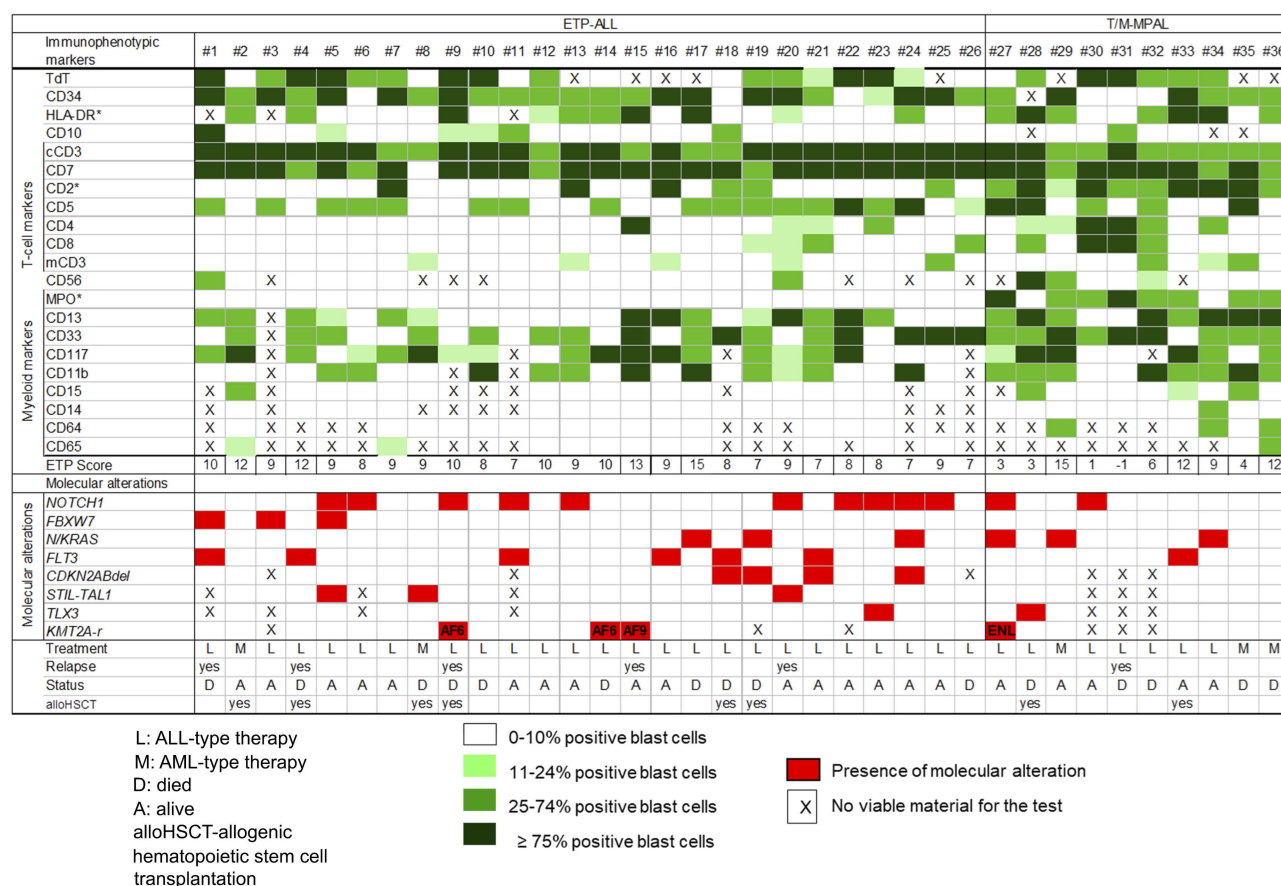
| | ETP-ALL | | | | | | | | | | | | | | | | | | | | | | | | | | T/M-MPAL | | | | | | | | | |
|---|---|---|---|---|---|---|---|---|---|---|---|---|---|---|---|---|---|---|---|---|---|---|---|---|---|---|---|---|---|---|---|---|---|---|---|---|
| Immunophenotypic markers | #1 | #2 | #3 | #4 | #5 | #6 | #7 | #8 | #9 | #10 | #11 | #12 | #13 | #14 | #15 | #16 | #17 | #18 | #19 | #20 | #21 | #22 | #23 | #24 | #25 | #26 | #27 | #28 | #29 | #30 | #31 | #32 | #33 | #34 | #35 | #36 |
| TdT | | | | | | | | | | | | | X | | X | X | X | | | | | | | | X | | | | X | | | | | | X | X |
| CD34 | | | | | | | | | | | | | | | | | | | | | | | | | | | | X | | | | | | | | |
| HLA-DR* | X | | X | | | | | | | | X | | | | | | | | | | | | | | | | | | | | | | | | | |
| CD10 | | | | | | | | | | | | | | | | | | | | | | | | | | | | X | | | | | | X | X | |
| cCD3 | | | | | | | | | | | | | | | | | | | | | | | | | | | | | | | | | | | | |
| CD7 | | | | | | | | | | | | | | | | | | | | | | | | | | | | | | | | | | | | |
| CD2* | | | | | | | | | | | | | | | | | | | | | | | | | | | | | | | | | | | | |
| CD5 | | | | | | | | | | | | | | | | | | | | | | | | | | | | | | | | | | | | |
| CD4 | | | | | | | | | | | | | | | | | | | | | | | | | | | | | | | | | | | | |
| CD8 | | | | | | | | | | | | | | | | | | | | | | | | | | | | | | | | | | | | |
| mCD3 | | | | | | | | | | | | | | | | | | | | | | | | | | | | | | | | | | | | |
| CD56 | | | X | | | | | X | X | X | | | | | | | | | | | | X | | X | | X | X | | | | | | X | | | |
| MPO* | | | | | | | | | | | | | | | | | | | | | | | | | | | | | | | | | | | | |
| CD13 | | | X | | | | | | | | | | | | | | | | | | | | | | | | | | | | | | | | | |
| CD33 | | | X | | | | | | | | | | | | | | | | | | | | | | | | | | | | | | | | | |
| CD117 | | | X | | | | | | | | X | | | | | | | X | | | | | | | | X | | | | | | X | | | | |
| CD11b | | | X | | | | | | X | | X | | | | | | | | | | | | | | | X | | | | | | | | | | |
| CD15 | X | | X | | | | | | X | X | X | | | | | | | X | | | | | | X | | X | X | | | | | | | | | |
| CD14 | X | | X | | | | | X | X | X | X | | | | | | | | | | | | | X | X | X | | | | | | | | | | |
| CD64 | X | | X | X | X | X | | | X | X | X | | | | | | | X | X | X | | | | X | X | X | X | X | | X | X | X | | | | |
| CD65 | X | | X | X | X | X | | X | X | X | X | | | | | | | X | X | X | | X | | X | X | X | X | X | X | X | X | X | X | X | | |
| ETP Score | 10 | 12 | 9 | 12 | 9 | 8 | 9 | 9 | 10 | 8 | 7 | 10 | 9 | 10 | 13 | 9 | 15 | 8 | 7 | 9 | 7 | 8 | 8 | 7 | 9 | 7 | 3 | 3 | 15 | 1 | -1 | 6 | 12 | 9 | 4 | 12 |
| Molecular alterations | | | | | | | | | | | | | | | | | | | | | | | | | | | | | | | | | | | | |
| *NOTCH1* | | | | | | | | | | | | | | | | | | | | | | | | | | | | | | | | | | | | |
| *FBXW7* | | | | | | | | | | | | | | | | | | | | | | | | | | | | | | | | | | | | |
| *N/KRAS* | | | | | | | | | | | | | | | | | | | | | | | | | | | | | | | | | | | | |
| *FLT3* | | | | | | | | | | | | | | | | | | | | | | | | | | | | | | | | | | | | |
| *CDKN2ABdel* | | | X | | | | | | | | X | | | | | | | | | | | | | | | X | | | | X | X | X | | | | |
| *STIL-TAL1* | X | | | | | X | | | | | X | | | | | | | | | | | | | | | | | | | X | X | X | | | | |
| *TLX3* | X | | X | | | X | | | | | X | | | | | | | | | | | | | | | | | | | X | X | X | | | | |
| *KMT2A-r* | | | X | | | | | | AF6 | | | | | AF6 | AF9 | | | | X | | | X | | | | | ENL | | | X | X | X | | | | |
| Treatment | L | M | L | L | L | L | L | M | L | L | L | L | L | L | L | L | L | L | L | L | L | L | L | L | L | L | L | L | M | L | L | L | L | L | M | M |
| Relapse | yes | | | yes | | | | | yes | | | | | | yes | | | | | yes | | | | | | | | | | | yes | | | | | |
| Status | D | A | A | D | A | A | A | D | D | D | A | A | A | D | A | A | D | D | D | A | A | A | A | A | A | D | A | D | A | A | D | D | A | A | D | D |
| alloHSCT | | yes | | yes | | | | yes | yes | | | | | | | | | yes | yes | | | | | | | | | yes | | | | | yes | | | |

T-cell markers
Myeloid markers
Molecular alterations

L: ALL-type therapy
M: AML-type therapy
D: died
A: alive
alloHSCT-allogenic hematopoietic stem cell transplantation

0-10% positive blast cells
11-24% positive blast cells
25-74% positive blast cells
≥ 75% positive blast cells

Presence of molecular alteration
X No viable material for the test